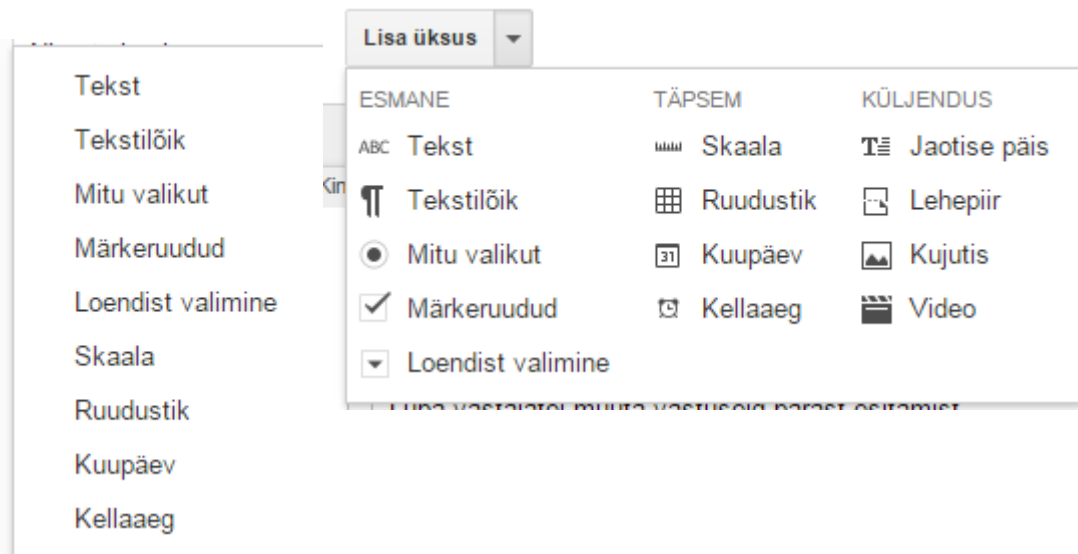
Lisa üksus

Tekst
Tekstilõik
Mitu valikut
Märkeruudud
Loendist valimine
Skaala
Ruudustik
Kuupäev
Kellaaeg

ESMANE
ABC Tekst
Tekstilõik
Mitu valikut
Märkeruudud
Loendist valimine

TÄPSEM
Skaala
Ruudustik
31 Kuupäev
Kellaaeg

KÜLJENDUS
Jaotise päis
Lehepiir
Kujutis
Video

Luba vastajatel muuta vastuseid pärast esitamist